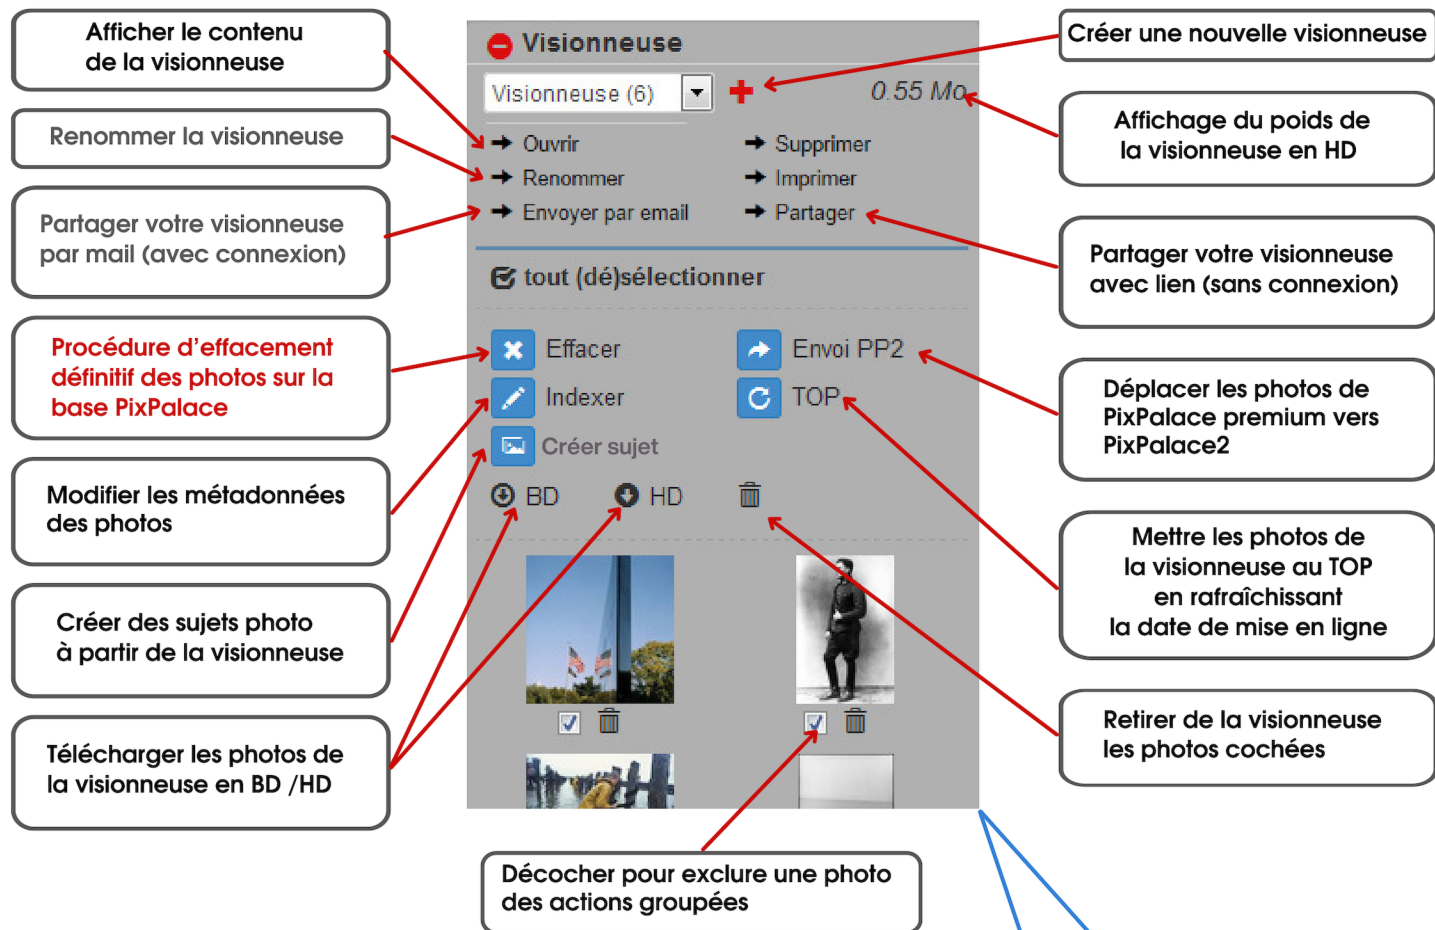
Afficher le contenu de la visionneuse

Renommer la visionneuse

Partager votre visionneuse par mail (avec connexion)

Procédure d'effacement définitif des photos sur la base PixPalace

Modifier les métadonnées des photos

Créer des sujets photo à partir de la visionneuse

Télécharger les photos de la visionneuse en BD /HD

Visionneuse

Visionneuse (6)

0.55 Mo

Ouvrir

Supprimer

Renommer

Imprimer

Envoyer par email

Partager

tout (dé)sélectionner

Effacer

Envoi PP2

Indexer

TOP

Créer sujet

BD

HD

Créer une nouvelle visionneuse

Affichage du poids de la visionneuse en HD

Partager votre visionneuse avec lien (sans connexion)

Déplacer les photos de PixPalace premium vers PixPalace2

Mettre les photos de la visionneuse au TOP en rafraîchissant la date de mise en ligne

Retirer de la visionneuse les photos cochées

Décocher pour exclure une photo des actions groupées